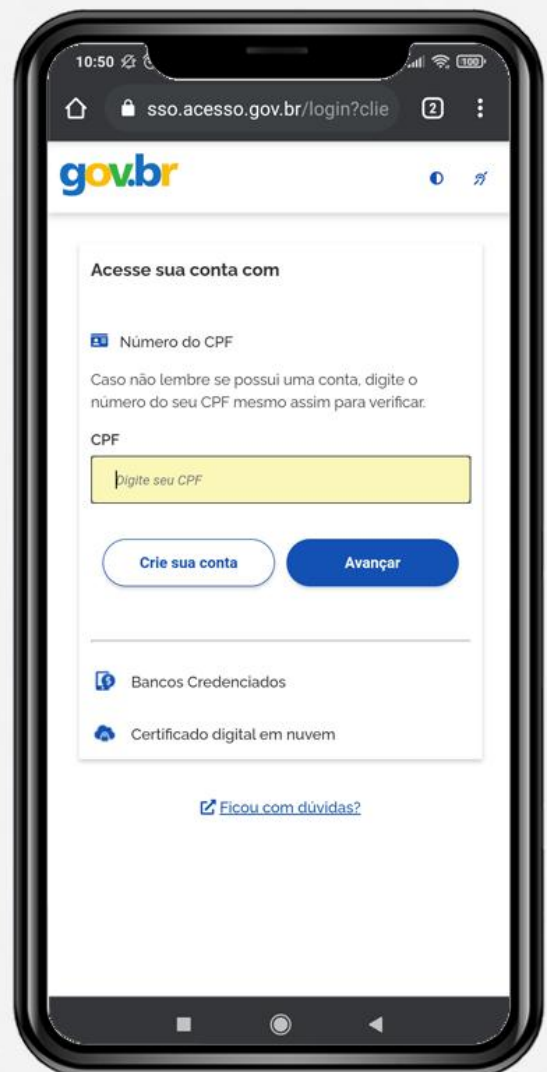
10:50

100

sso.acesso.gov.br/login?clie

2

gov.br

Acesse sua conta com

Número do CPF

Caso não lembre se possui uma conta, digite o número do seu CPF mesmo assim para verificar.

CPF

Digite seu CPF

Crie sua conta

Avançar

Bancos Credenciados

Certificado digital em nuvem

Ficou com dúvidas?